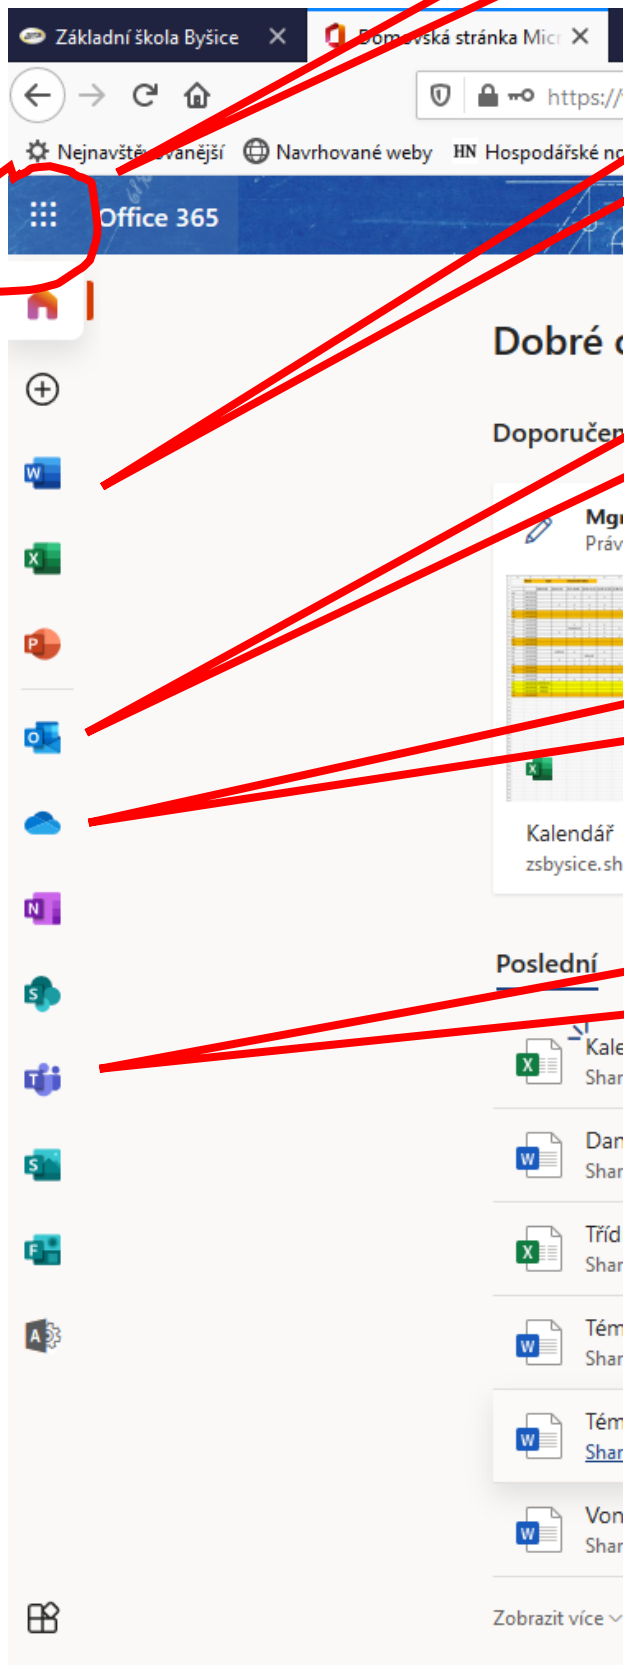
Základní škola Byšice ×
Domovská stránka Micr ×
https://
Nejnavštěvovanější
Navrhované weby
HN Hospodářské no
Office 365
Dobré d
Doporučen
Mgr
Práv
Kalendář
zsbysice.sh
Poslední
Kale
Shar
Dan
Shar
Tříd
Shar
Tém
Shar
Tém
Shar
Von
Shar
Zobrazit více